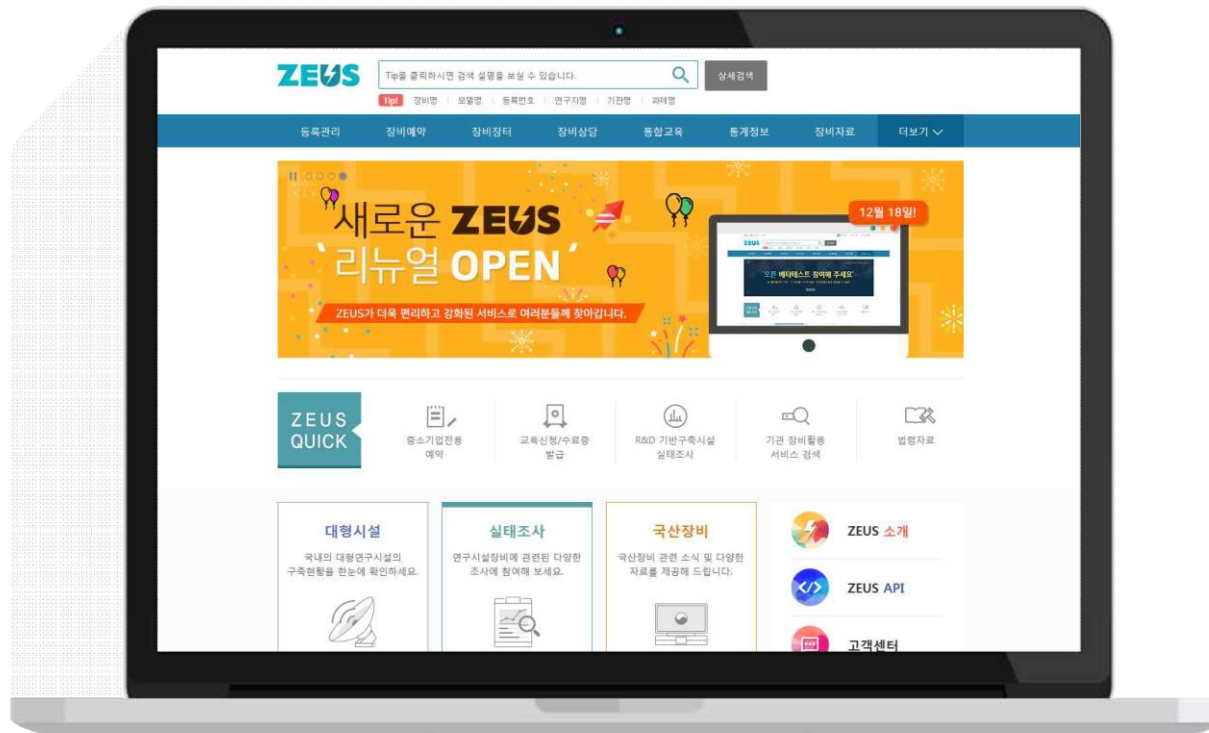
ZEUS

Tip을 클릭하시면 검색 설명을 보실 수 있습니다.

상세검색

Tip! 장비명 | 모델명 | 등록번호 | 연구자명 | 기관명 | 과제명

등록관리 장비예약 장비장터 장비상담 통합교육 통계정보 장비자료 더보기

새로운 ZEUS 리뉴얼 OPEN

ZEUS가 더욱 편리하고 강화된 서비스로 여러분들께 찾아갑니다.

12월 18일!

오픈 베타테스트 참여해 주세요

ZEUS QUICK

중소기업전용 예약

교육신청/수료증 발급

R&D 기반구축시설 실태조사

기관 장비활용 서비스 검색

법령자료

대형시설

국내의 대형연구시설의 구축현황을 한눈에 확인하세요.

실태조사

연구시설장비에 관련한 다양한 조사에 참여해 보세요.

국산장비

국산장비 관련 소식 및 다양한 자료를 제공해 드립니다.

ZEUS 소개

ZEUS API

고객센터